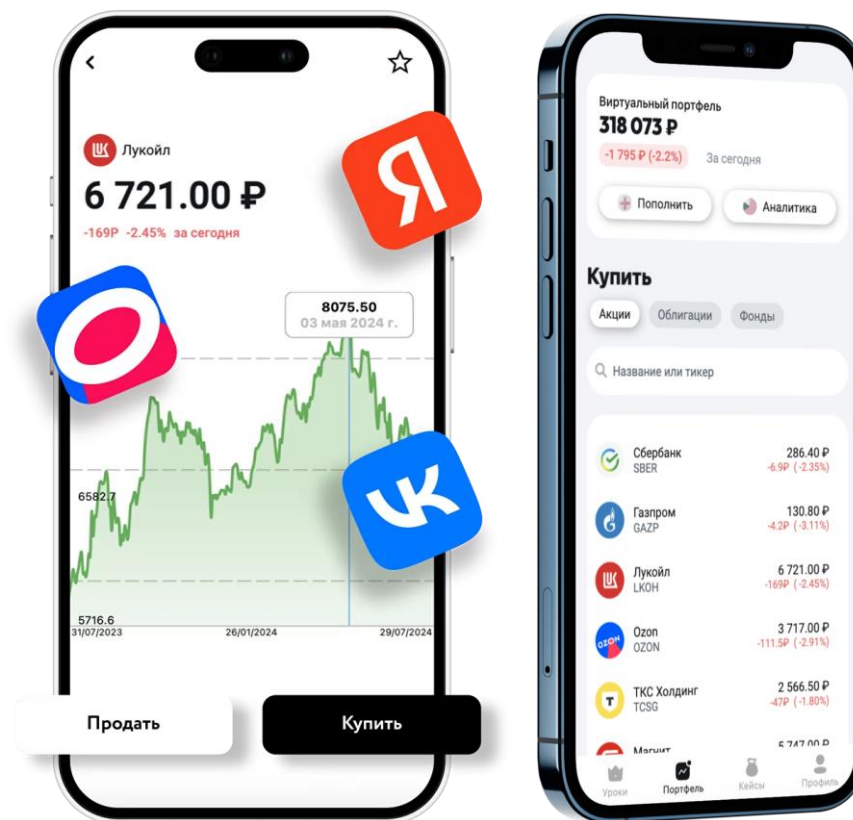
Лукойл

6 721.00 ₽

-169Р -2.45% за сегодня

8075.50
03 мая 2024 г.

6582.7

5716.6

31/07/2023

26/01/2024

29/07/2024

Продать

Купить

Я

Виртуальный портфель

318 073 ₽

-1 795 ₽ (-2.2%) За сегодня

Пополнить

Аналитика

Купить

Акции Облигации Фонды

Название или тикер

Сбербанк
SBER
286.40 ₽
-6.9Р (-2.35%)

Газпром
GAZP
130.80 ₽
-4.2Р (-3.11%)

Лукойл
LKOH
6 721.00 ₽
-169Р (-2.45%)

Ozon
OZON
3 717.00 ₽
-111.5Р (-2.91%)

ТКС Холдинг
TCSG
2 566.50 ₽
-47Р (-1.80%)

Магнит
5 747.00 ₽

Уроки Портфель Кейсы Профиль